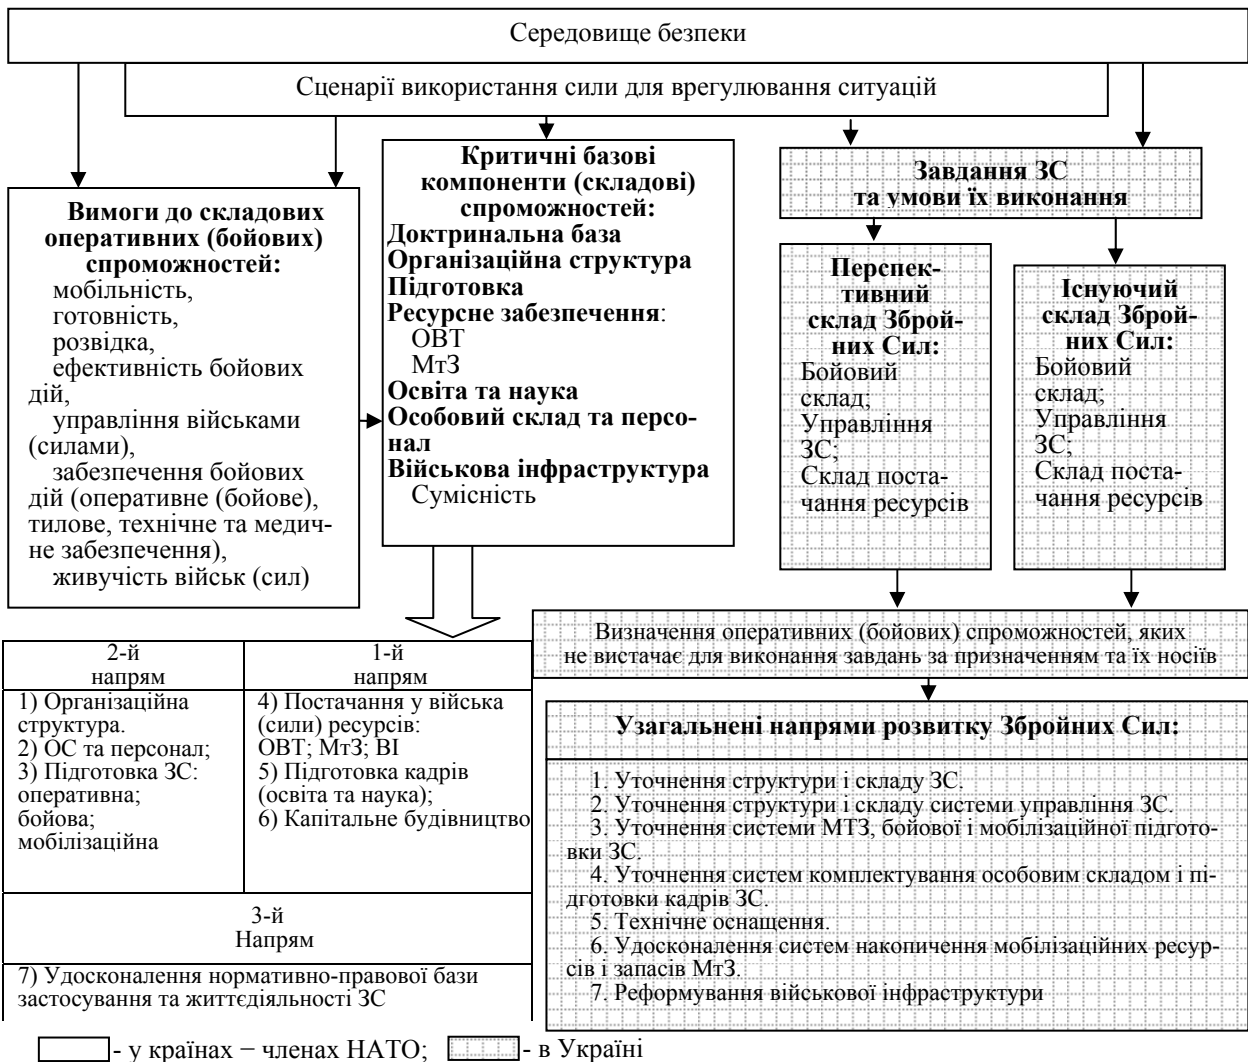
Середовище безпеки

Сценарії використання сили для врегулювання ситуацій

**Вимоги до складових оперативних (бойових) спроможностей:**
мобільність,
готовність,
розвідка,
ефективність бойових дій,
управління військами (силами),
забезпечення бойових дій (оперативне (бойове), тилове, технічне та медичне забезпечення),
живучість військ (сил)

**Критичні базові компоненти (складові) спроможностей:**
**Доктринальна база**
**Організаційна структура**
**Підготовка**
**Ресурсне забезпечення**:
ОВТ
МтЗ
**Освіта та наука**
**Особовий склад та персонал**
**Військова інфраструктура**
Сумісність

**Завдання ЗС та умови їх виконання**

**Перспективний склад Збройних Сил:**
Бойовий склад;
Управління ЗС;
Склад постачання ресурсів

**Існуючий склад Збройних Сил:**
Бойовий склад;
Управління ЗС;
Склад постачання ресурсів

Визначення оперативних (бойових) спроможностей, яких не вистачає для виконання завдань за призначенням та їх носіїв

| 2-й напрям | 1-й напрям |
|---|---|
| 1) Організаційна структура. 2) ОС та персонал; 3) Підготовка ЗС: оперативна; бойова; мобілізаційна | 4) Постачання у війська (сили) ресурсів: ОВТ; МтЗ; ВІ 5) Підготовка кадрів (освіта та наука); 6) Капітальне будівництво |
| 3-й Напрям | |
| 7) Удосконалення нормативно-правової бази застосування та життєдіяльності ЗС | |

**Узагальнені напрями розвитку Збройних Сил:**

1. Уточнення структури і складу ЗС.
2. Уточнення структури і складу системи управління ЗС.
3. Уточнення системи МТЗ, бойової і мобілізаційної підготовки ЗС.
4. Уточнення систем комплектування особовим складом і підготовки кадрів ЗС.
5. Технічне оснащення.
6. Удосконалення систем накопичення мобілізаційних ресурсів і запасів МтЗ.
7. Реформування військової інфраструктури

- у країнах – членах НАТО; - в Україні